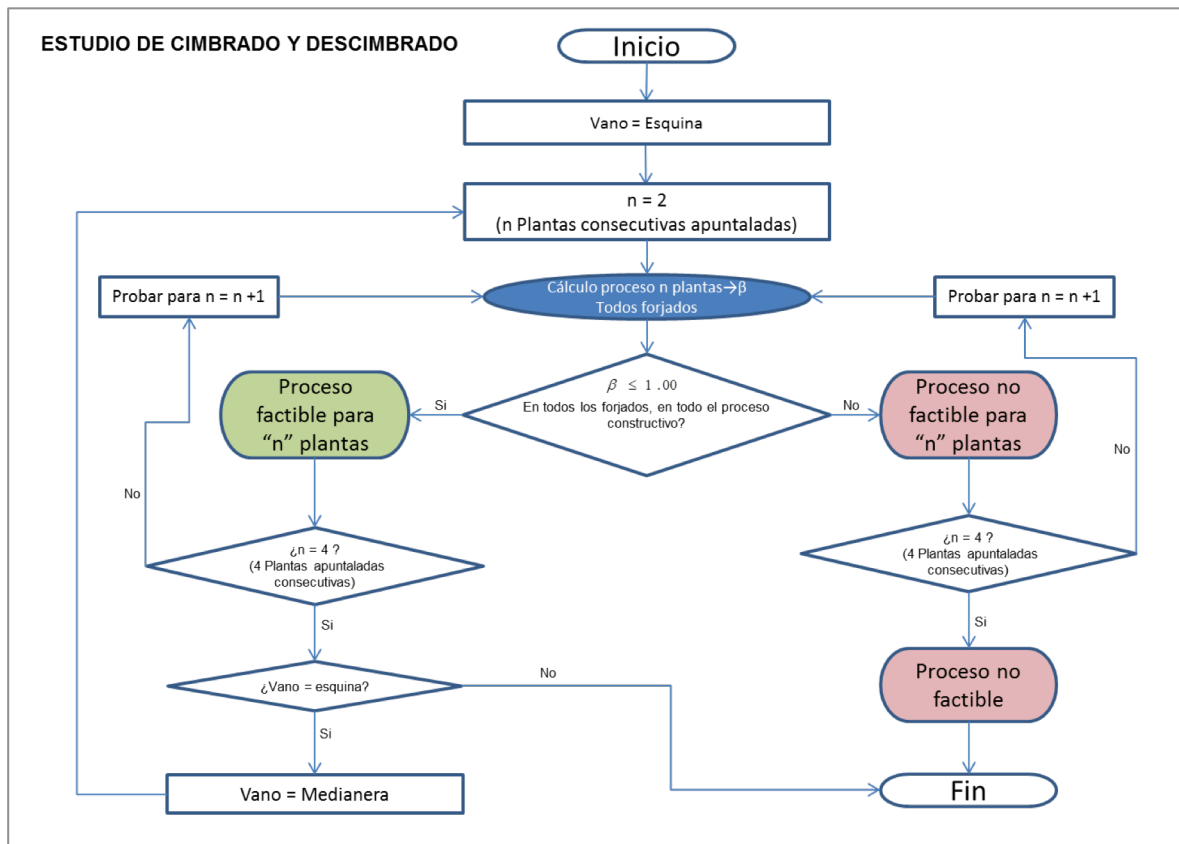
ESTUDIO DE CIMBRADO Y DESCIMBRADO

Inicio

Vano = Esquina

n = 2
(n Plantas consecutivas apuntaladas)

Probar para n = n +1

Cálculo proceso n plantas→β
Todos forjados

Probar para n = n +1

$\beta \leq 1.00$
En todos los forjados, en todo el proceso constructivo?

Si

No

Proceso factible para "n" plantas

Proceso no factible para "n" plantas

No

No

¿n = 4 ?
(4 Plantas apuntaladas consecutivas)

¿n = 4 ?
(4 Plantas apuntaladas consecutivas)

Si

Si

¿Vano = esquina?

No

Proceso no factible

Si

Vano = Medianera

Fin